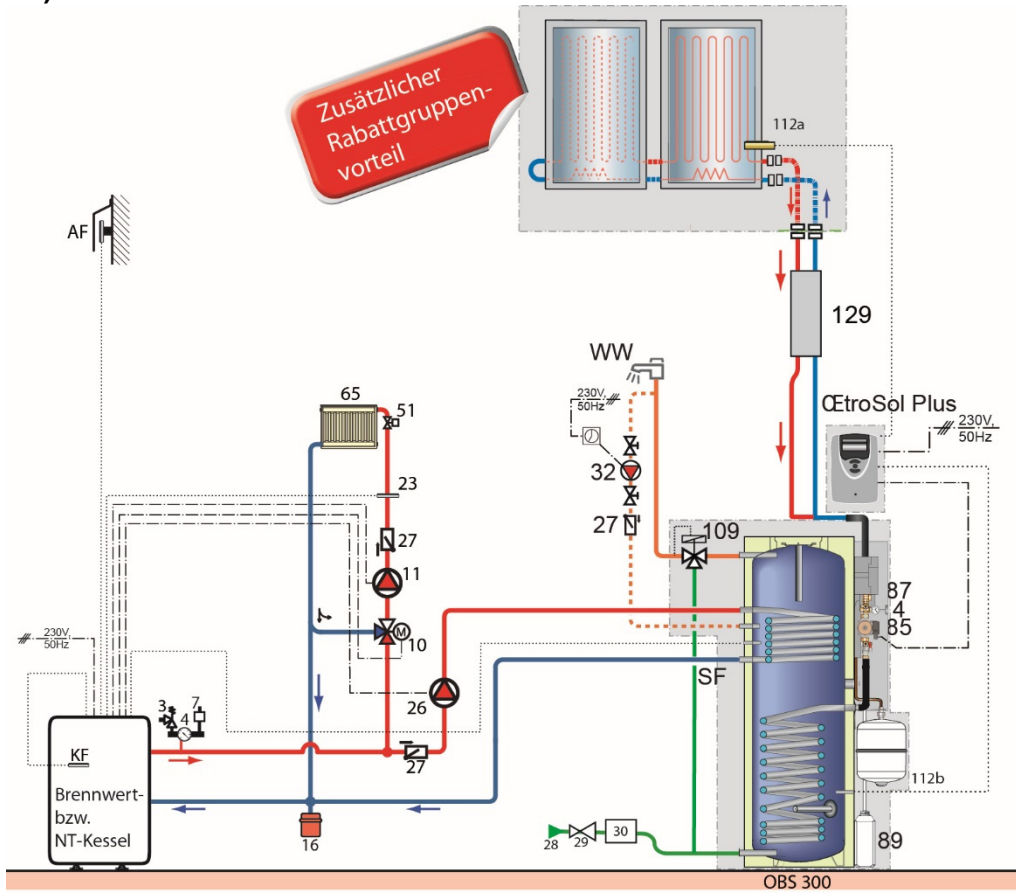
Zusätzlicher Rabattgruppenvorteil

112a

AF

129

WW

230V, 50Hz

ŒtroSol Plus

230V, 50Hz

65

51

23

27

11

10

32

27

109

87

4

85

230V, 50Hz

3

4

7

26

SF

KF

27

112b

Brennwert- bzw. NT-Kessel

16

28

29

30

89

OBS 300